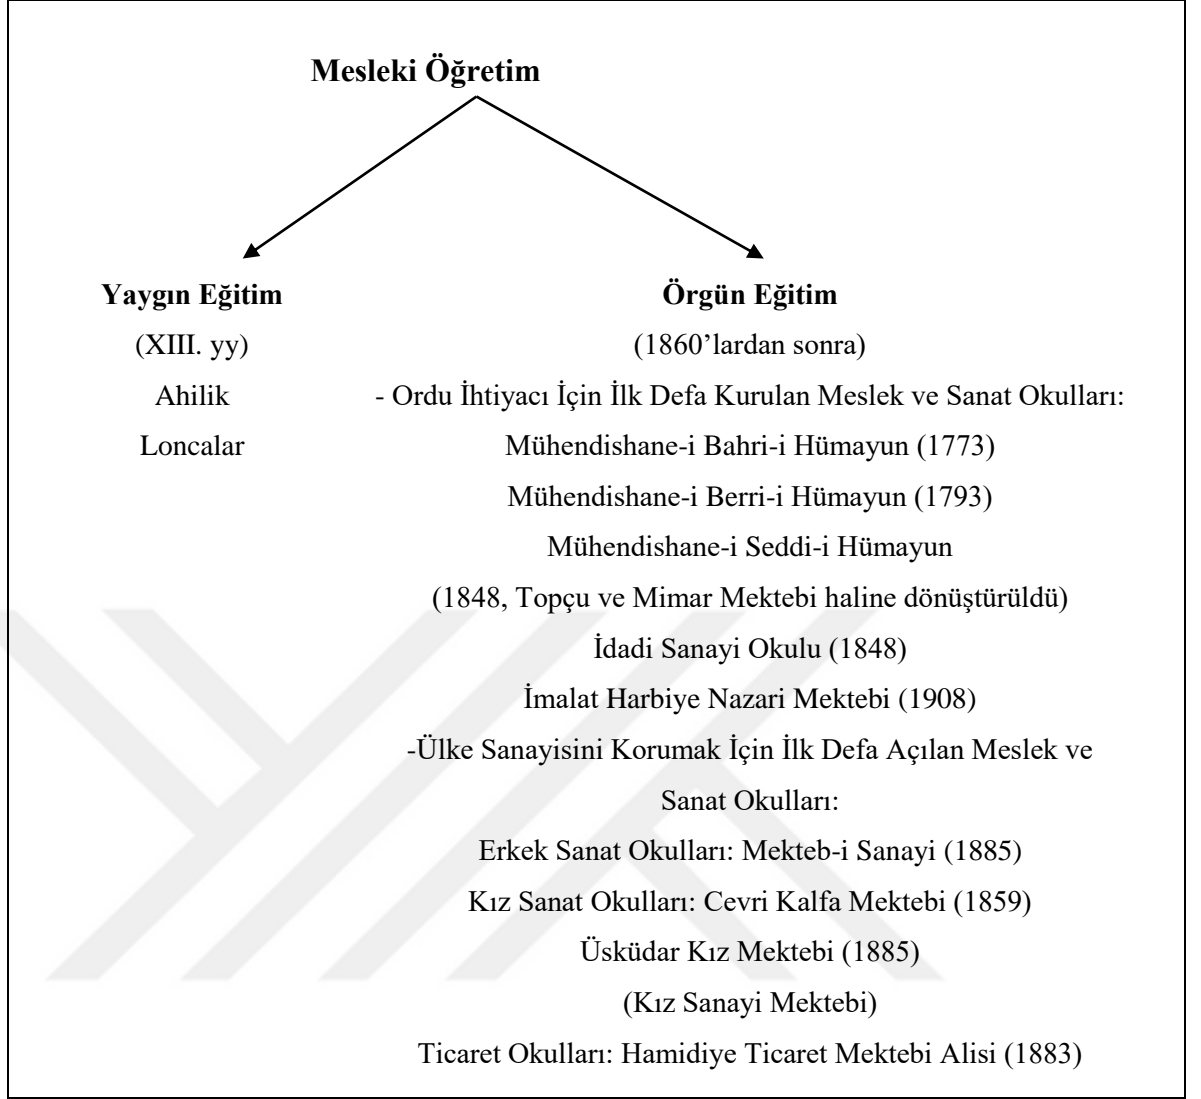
Mesleki Öğretim

Yaygın Eğitim
(XIII. yy)
Ahilik
Loncalar

Örgün Eğitim
(1860'lardan sonra)
- Ordu İhtiyacı İçin İlk Defa Kurulan Meslek ve Sanat Okulları:
Mühendishane-i Bahri-i Hümayun (1773)
Mühendishane-i Berri-i Hümayun (1793)
Mühendishane-i Seddi-i Hümayun
(1848, Topçu ve Mimar Mektebi haline dönüştürüldü)
İdadi Sanayi Okulu (1848)
İmalat Harbiye Nazari Mektebi (1908)
-Ülke Sanayisini Korumak İçin İlk Defa Açılan Meslek ve Sanat Okulları:
Erkek Sanat Okulları: Mekteb-i Sanayi (1885)
Kız Sanat Okulları: Cevri Kalfa Mektebi (1859)
Üsküdar Kız Mektebi (1885)
(Kız Sanayi Mektebi)
Ticaret Okulları: Hamidiye Ticaret Mektebi Alisi (1883)